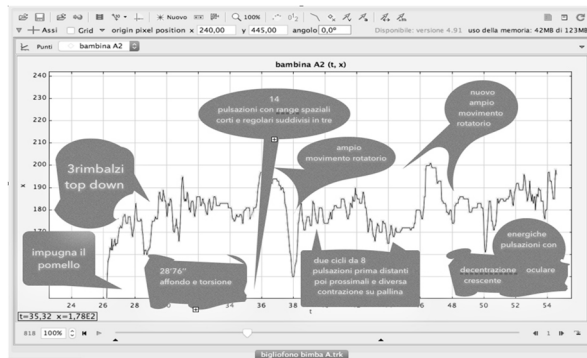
Nuovo 100% Assi Grid origin pixel position x 240,00 y 445,00 angolo 0,0° Disponibile: versione 4.91 uso della memoria: 42MB di 123MB

Punti bambina A2

bambina A2 (t, x)

240
230
220
210
200
190
180
170
160
150
140

x

24 26 28 30 32 34 36 38 40 42 44 46 48 50 52 54
t

3rimbalzi top down

impugna il pomello

28'76''
affondo e torsione

14
pulsazioni con range spaziali corti e regolari suddivisi in tre

ampio movimento rotatorio

due cicli da 8 pulsazioni prima distanti poi prossimali e diversa contrazione su pallina

nuovo ampio movimento rotatorio

energiche pulsazioni con decentrazione oculare crescente

t=35,32 x=1,78E2

818 100%

1

bigliofono bimba A.trk